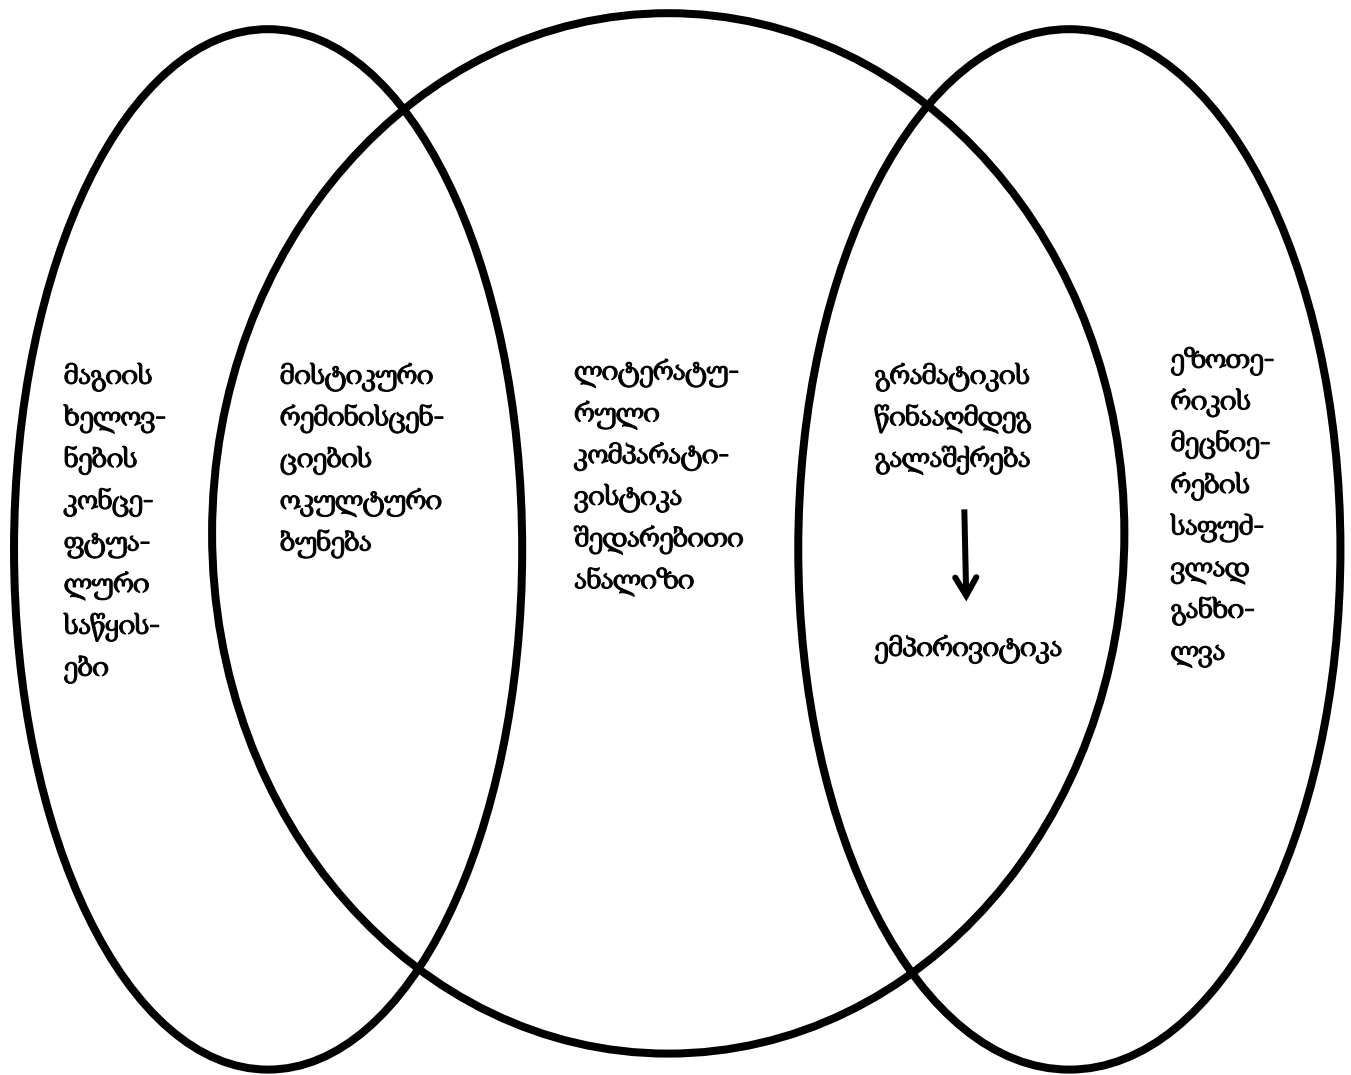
მაგიის ხელოვნების კონცეფტუალური საწყისები

მისტიკური რემინისცენციების ოკულტური ბუნება

ლიტერატურული კომპარატივისტიკა შედარებითი ანალიზი

გრამატიკის წინააღმდეგ გალაშქრება

ემპირივიტიკა

ეზოთერიკის მეცნიერების საფუძვლად განხილვა